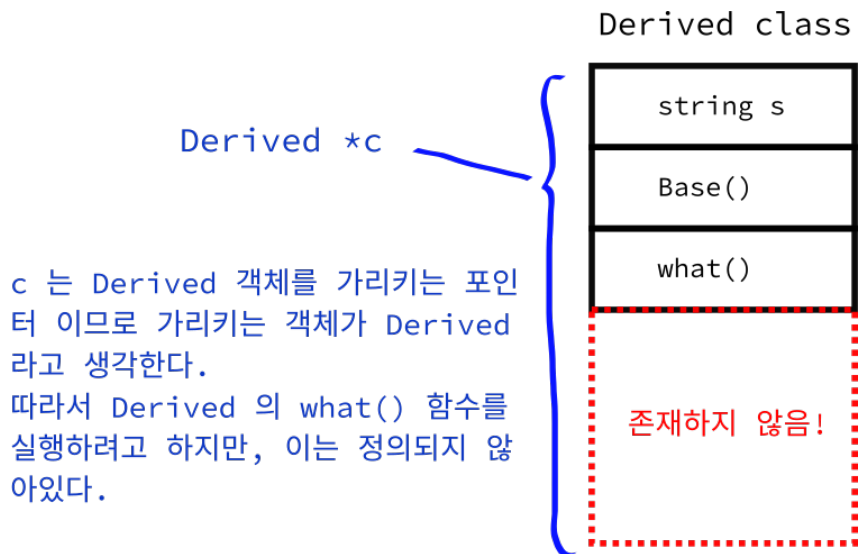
Derived class

string s

Base()

what()

존재하지 않음!

Derived *c

c 는 Derived 객체를 가리키는 포인터 이므로 가리키는 객체가 Derived 라고 생각한다.
따라서 Derived 의 what() 함수를 실행하려고 하지만, 이는 정의되지 않아있다.